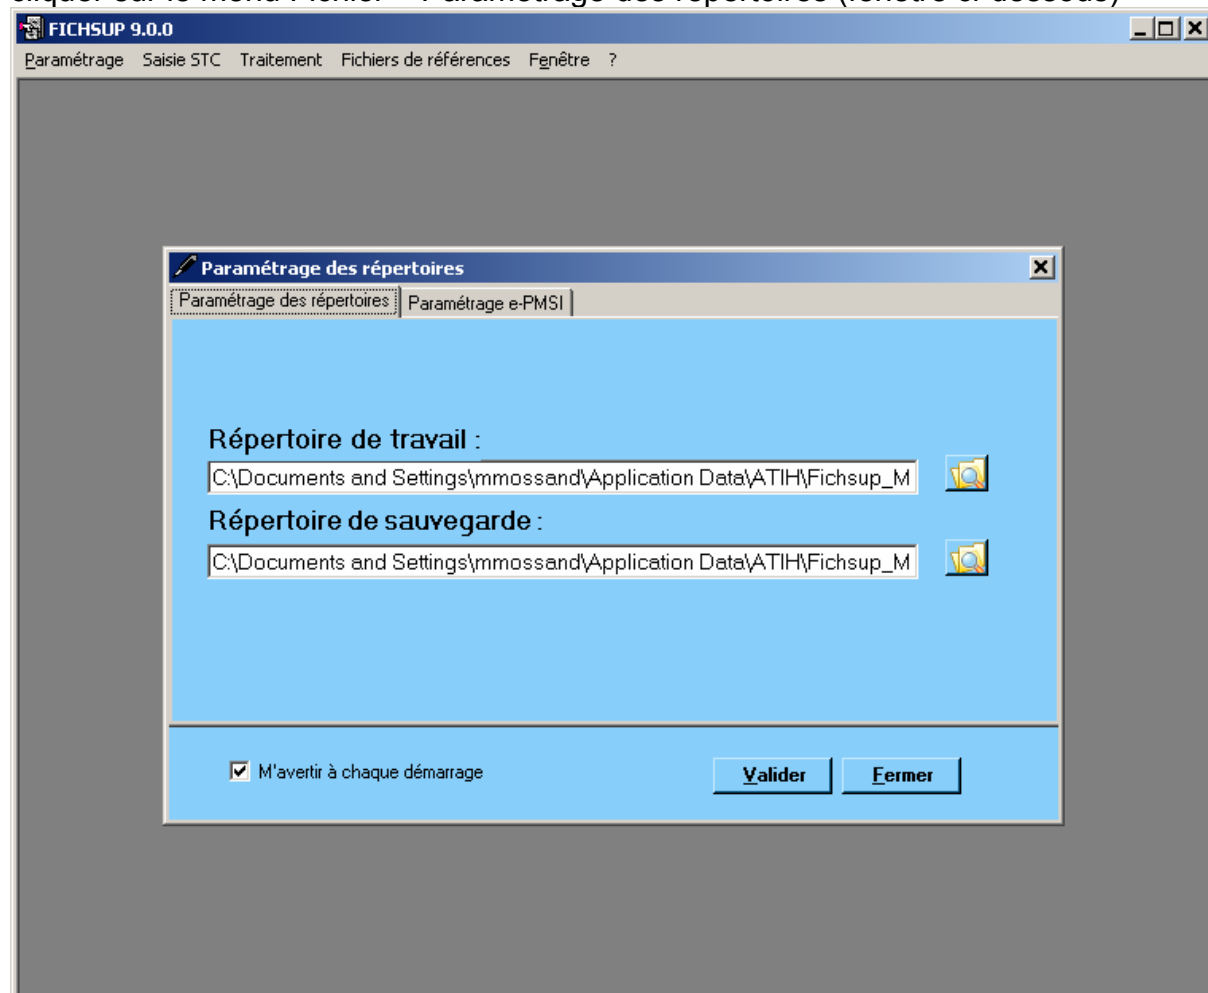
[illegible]

FICHSUP 9.0.0

Paramétrage Saisie STC Traitement Fichiers de références Fenêtre ?

Paramétrage des répertoires

Paramétrage des répertoires | Paramétrage e-PMSI

Répertoire de travail :

C:\Documents and Settings\mmossand\Application Data\ATIH\Fichsup_M

Répertoire de sauvegarde :

C:\Documents and Settings\mmossand\Application Data\ATIH\Fichsup_M

M'avertir à chaque démarrage

Valider

Fermer